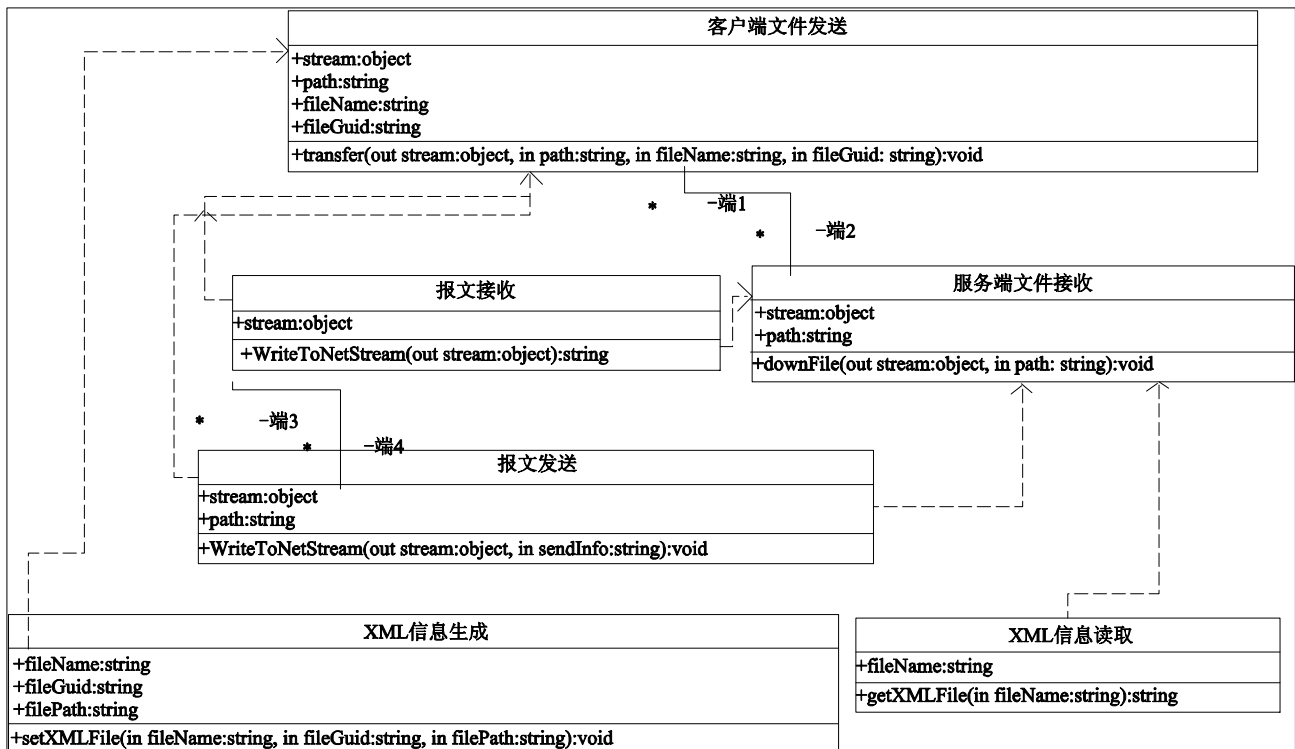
客户端文件发送

+stream:object
+path:string
+fileName:string
+fileGuid:string

+transfer(out stream:object, in path:string, in fileName:string, in fileGuid: string):void

*
-端1
*
-端2

报文接收

+stream:object

+WriteToNetStream(out stream:object):string

服务端文件接收

+stream:object
+path:string

+downFile(out stream:object, in path: string):void

*
-端3
*
-端4

报文发送

+stream:object
+path:string

+WriteToNetStream(out stream:object, in sendInfo:string):void

XML信息生成

+fileName:string
+fileGuid:string
+filePath:string

+setXMLFile(in fileName:string, in fileGuid:string, in filePath:string):void

XML信息读取

+fileName:string

+getXMLFile(in fileName:string):string